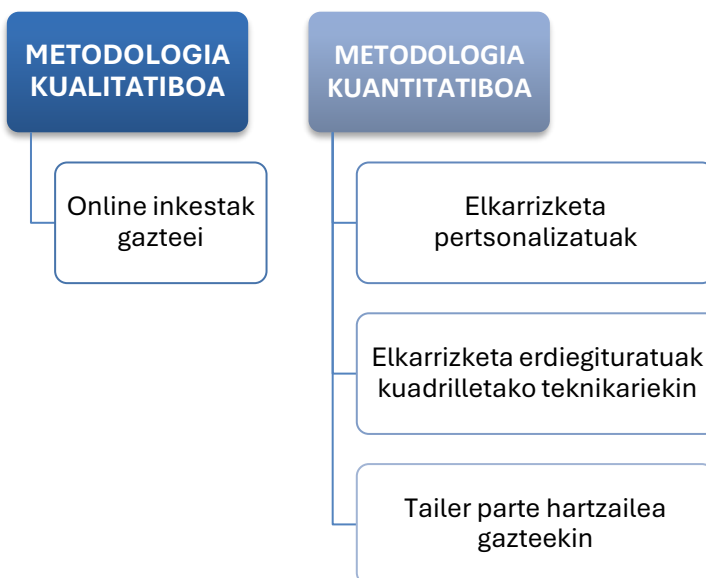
METODOLOGIA KUALITATIBOA

Online inkestak gazteei

METODOLOGIA KUANTITATIBOA

Elkarrizketa pertsonalizatuak

Elkarrizketa erdiegituratuak kuadrilletako teknikariekin

Tailer parte hartzailea gazteekin